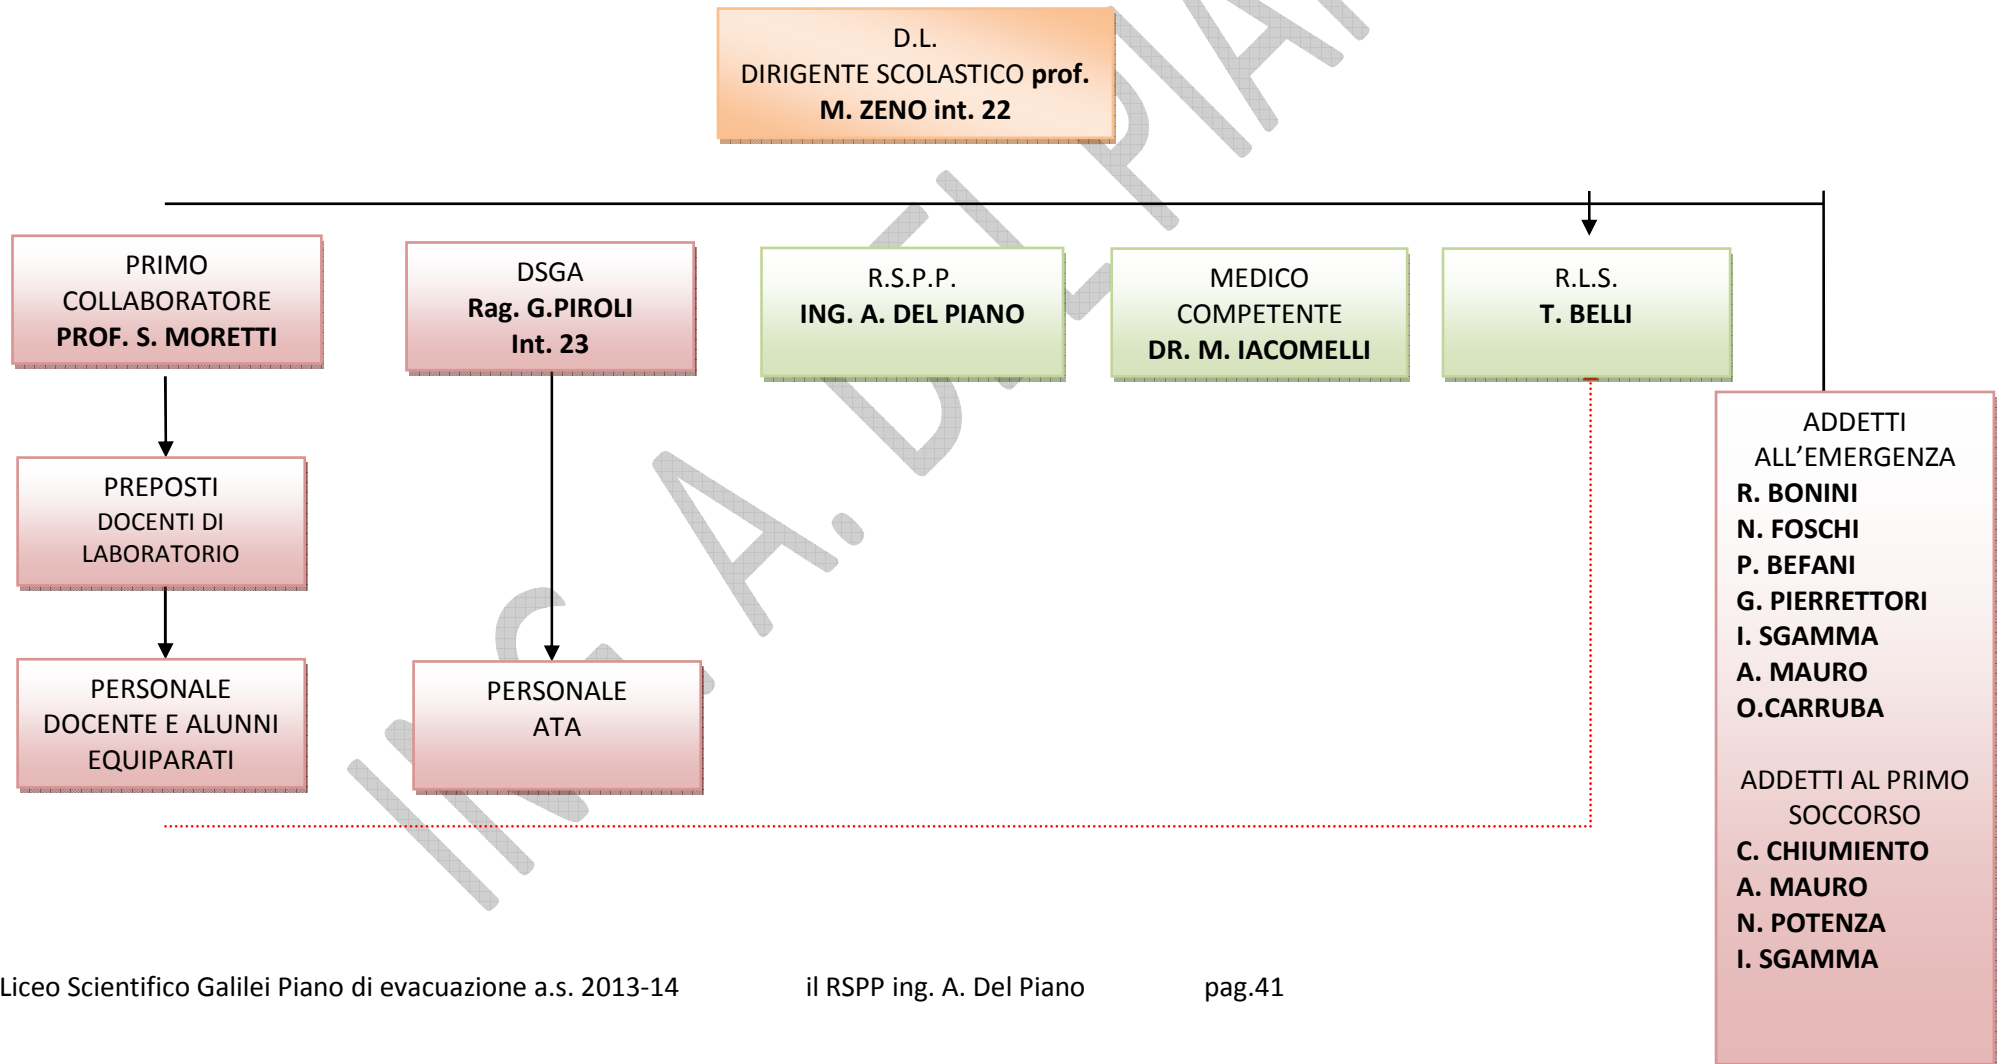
D.L.
DIRIGENTE SCOLASTICO **prof.**
**M. ZENO int. 22**

PRIMO
COLLABORATORE
**PROF. S. MORETTI**

DSGA
**Rag. G.PIROLI**
**Int. 23**

R.S.P.P.
**ING. A. DEL PIANO**

MEDICO
COMPETENTE
**DR. M. IACOMELLI**

R.L.S.
**T. BELLI**

PREPOSTI
DOCENTI DI
LABORATORIO

PERSONALE
DOCENTE E ALUNNI
EQUIPARATI

PERSONALE
ATA

ADDETTI
ALL'EMERGENZA
**R. BONINI**
**N. FOSCHI**
**P. BEFANI**
**G. PIERRETTORI**
**I. SGAMMA**
**A. MAURO**
**O.CARRUBA**

ADDETTI AL PRIMO
SOCCORSO
**C. CHIUMIENTO**
**A. MAURO**
**N. POTENZA**
**I. SGAMMA**

ING. A. DEL PIANO

Liceo Scientifico Galilei Piano di evacuazione a.s. 2013-14 il RSPP ing. A. Del Piano pag.41